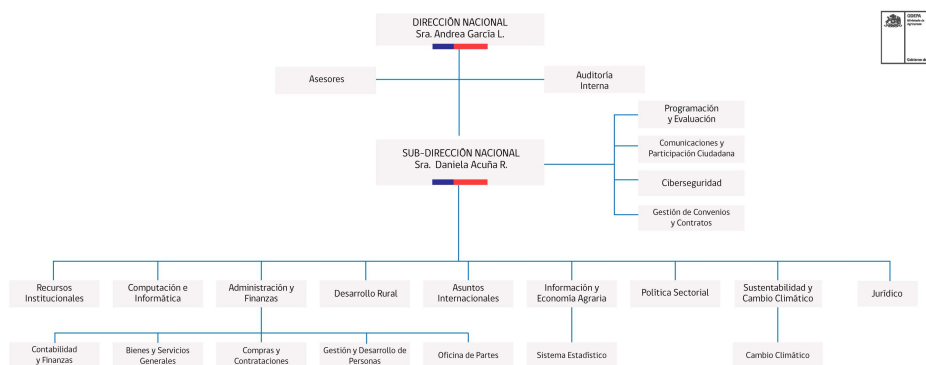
DIRECCIÓN NACIONAL
Sra. Andrea García L.

ODEPA
Ministerio de Agricultura

Gobierno de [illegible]

Asesores

Auditoría Interna

Programación y Evaluación

Comunicaciones y Participación Ciudadana

Ciberseguridad

Gestión de Convenios y Contratos

SUB-DIRECCIÓN NACIONAL
Sra. Daniela Acuña R.

Recursos Institucionales

Computación e Informática

Administración y Finanzas

Desarrollo Rural

Asuntos Internacionales

Información y Economía Agraria

Política Sectorial

Sustentabilidad y Cambio Climático

Jurídico

Contabilidad y Finanzas

Bienes y Servicios Generales

Compras y Contrataciones

Gestión y Desarrollo de Personas

Oficina de Partes

Sistema Estadístico

Cambio Climático